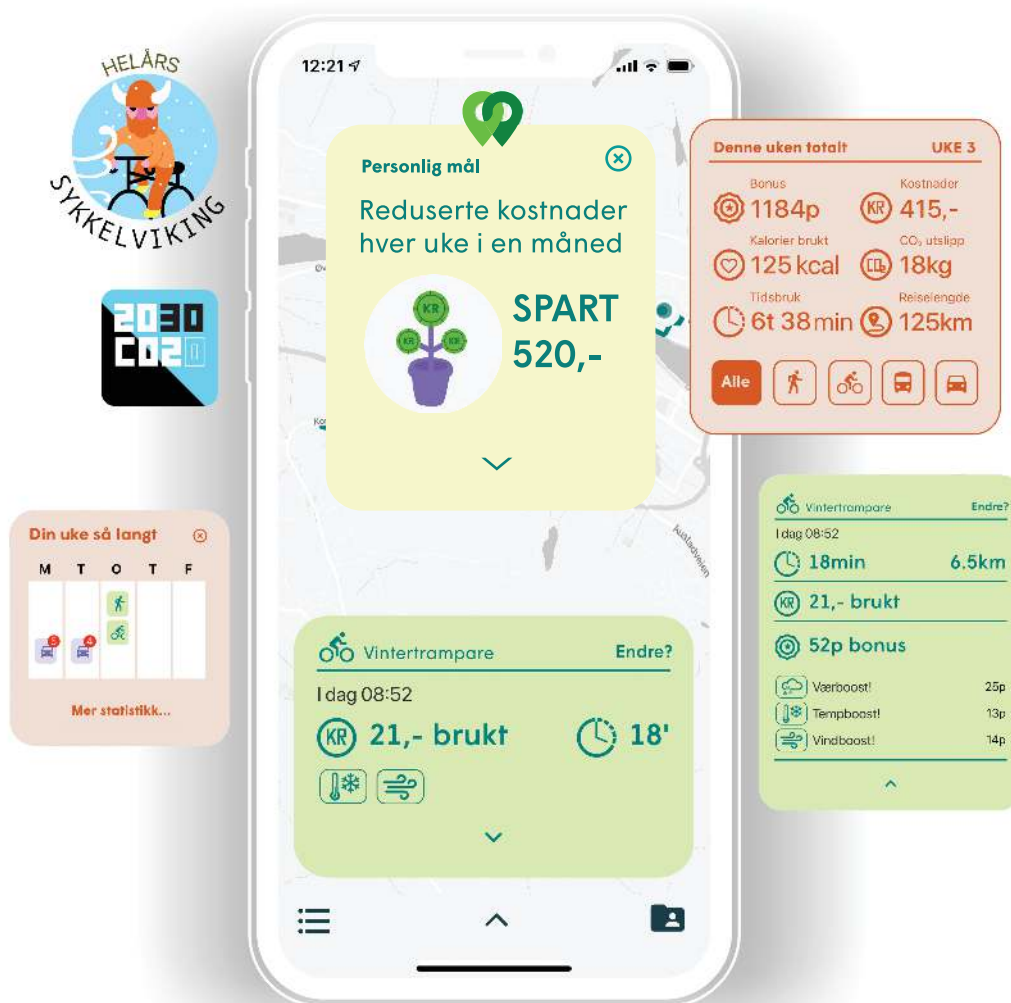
HELÅRS
SYKKELVIKING

2030
CO2

Din uke så langt

M T O T F

Mer statistikk...

12:21

Personlig mål

Reduserte kostnader hver uke i en måned

KR

SPART 520,-

Vintertrampare Endre?

I dag 08:52

KR 21,- brukt 18'

Denne uken totalt UKE 3

Bonus
1184p

Kostnader
KR 415,-

Kalorier brukt
125 kcal

$CO_2$ utslipp
18kg

Tidsbruk
6t 38 min

Reiselengde
125km

Alle

Vintertrampare Endre?

I dag 08:52

18min 6.5km

KR 21,- brukt

52p bonus

Værboost! 25p
Tempboost! 13p
Vindboost! 14p